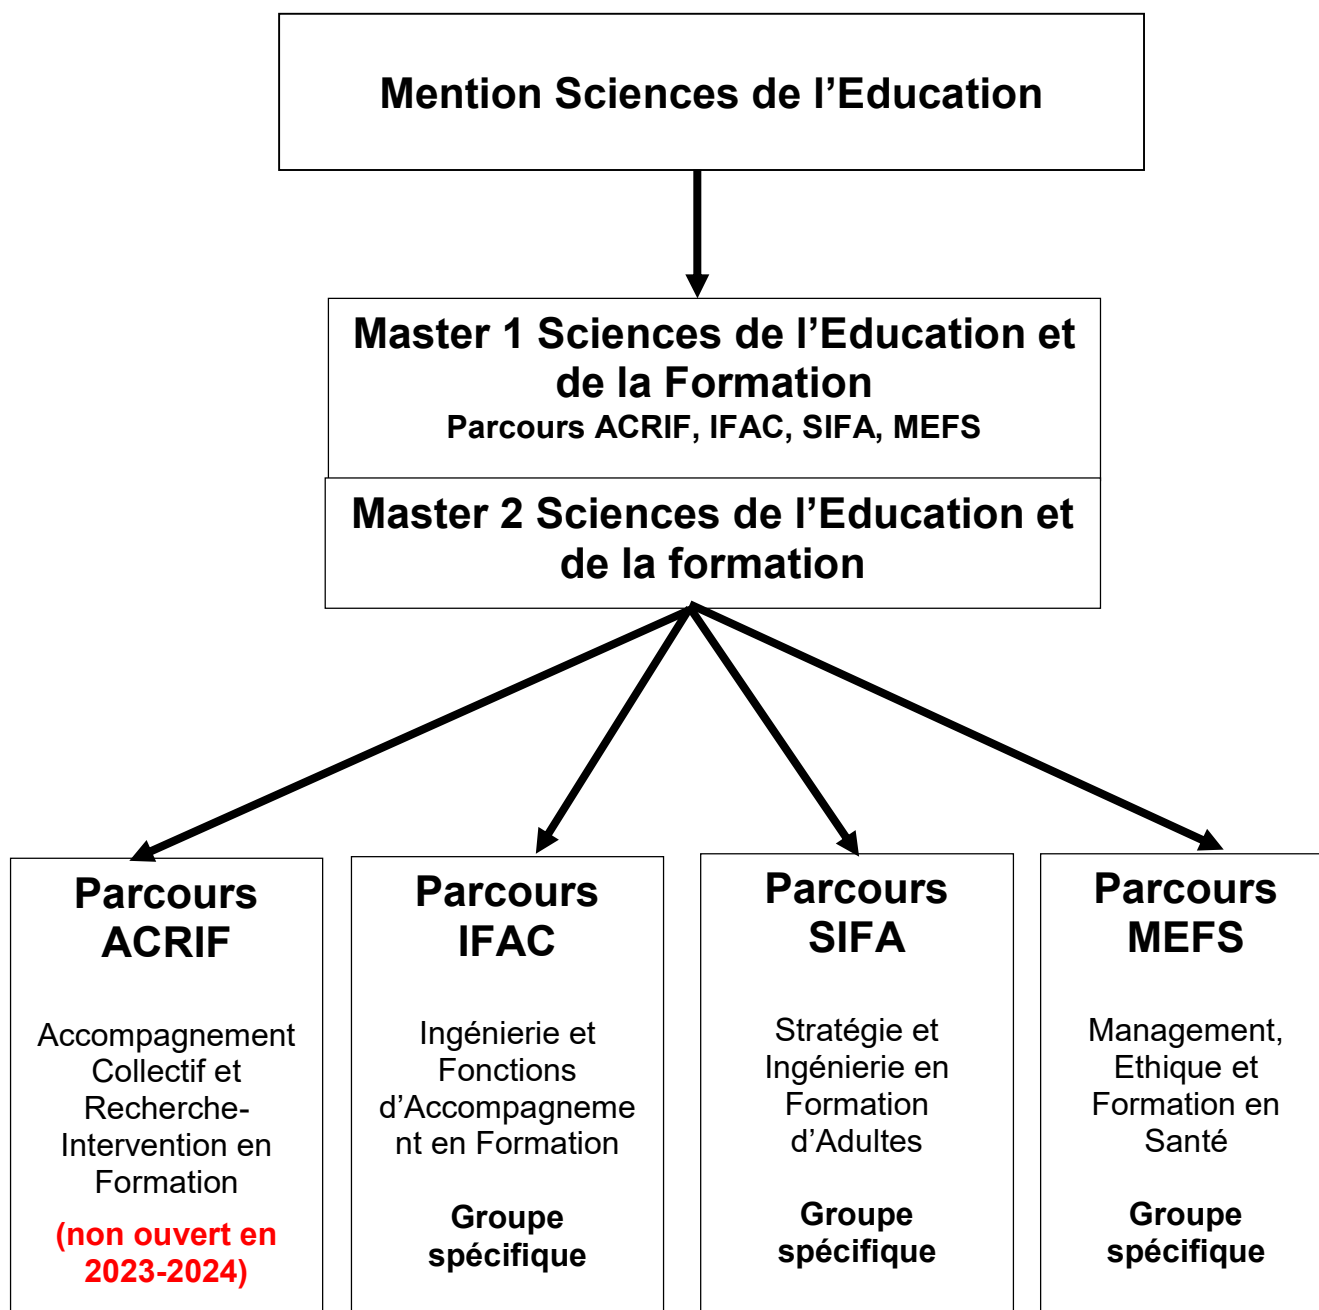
Mention Sciences de l’Education

Master 1 Sciences de l’Education et de la Formation
Parcours ACRIF, IFAC, SIFA, MEFS

Master 2 Sciences de l’Education et de la formation

Parcours ACRIF

Accompagnement Collectif et Recherche-Intervention en Formation

(non ouvert en 2023-2024)

Parcours IFAC

Ingénierie et Fonctions d’Accompagnement en Formation

Groupe spécifique

Parcours SIFA

Stratégie et Ingénierie en Formation d’Adultes

Groupe spécifique

Parcours MEFS

Management, Ethique et Formation en Santé

Groupe spécifique